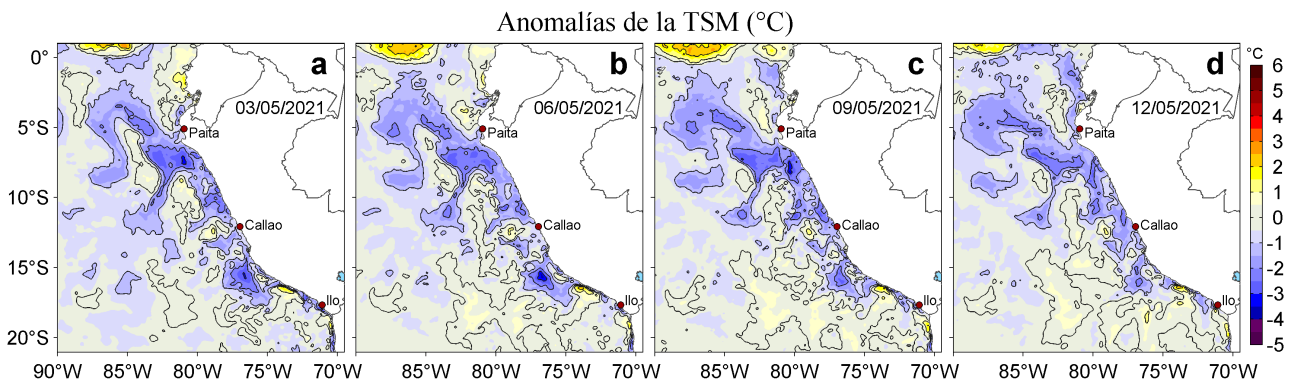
Anomalías de la TSM (°C)

a
03/05/2021
Paita
Callao
Ilo

b
06/05/2021
Paita
Callao
Ilo

c
09/05/2021
Paita
Callao
Ilo

d
12/05/2021
Paita
Callao
Ilo

0°
5°S
10°S
15°S
20°S

90°W 85°W 80°W 75°W 70°W
85°W 80°W 75°W 70°W
85°W 80°W 75°W 70°W
85°W 80°W 75°W 70°W

°C
6
5
4
3
2
1
0
-1
-2
-3
-4
-5